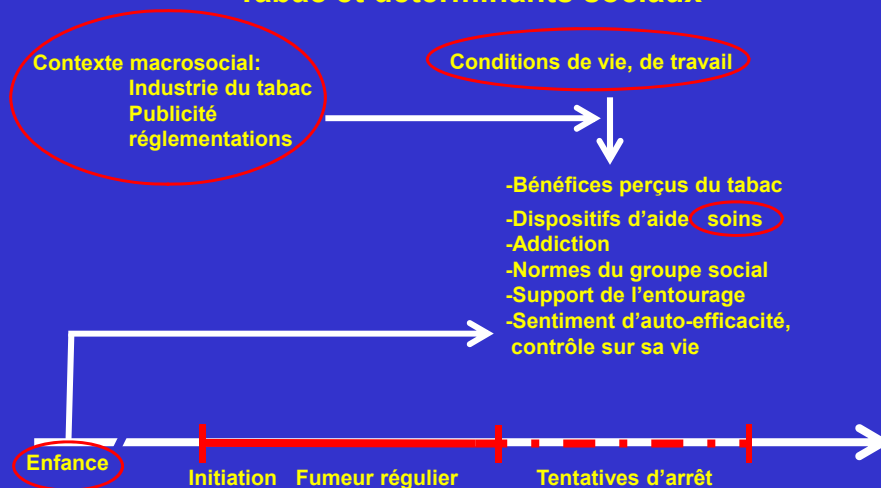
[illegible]

Contexte macrosocial:
Industrie du tabac
Publicité
réglementations

Conditions de vie, de travail

-Bénéfices perçus du tabac
-Dispositifs d'aide soins
-Addiction
-Normes du groupe social
-Support de l'entourage
-Sentiment d'auto-efficacité, contrôle sur sa vie

Enfance

Initiation Fumeur régulier

Tentatives d'arrêt